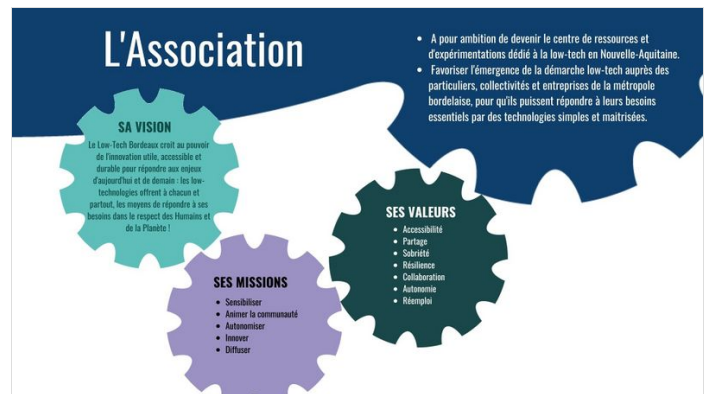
L'Association

• A pour ambition de devenir le centre de ressources et d'expérimentations dédié à la low-tech en Nouvelle-Aquitaine.
• Favoriser l'émergence de la démarche low-tech auprès des particuliers, collectivités et entreprises de la métropole bordelaise, pour qu'ils puissent répondre à leurs besoins essentiels par des technologies simples et maitrisées.

SA VISION

Le Low-Tech Bordeaux croit au pouvoir de l'innovation utile, accessible et durable pour répondre aux enjeux d'aujourd'hui et de demain : les low-technologies offrent à chacun et partout, les moyens de répondre à ses besoins dans le respect des Humains et de la Planète !

SES VALEURS

• Accessibilité
• Partage
• Sobriété
• Résilience
• Collaboration
• Autonomie
• Réemploi

SES MISSIONS

• Sensibiliser
• Animer la communauté
• Autonomiser
• Innover
• Diffuser